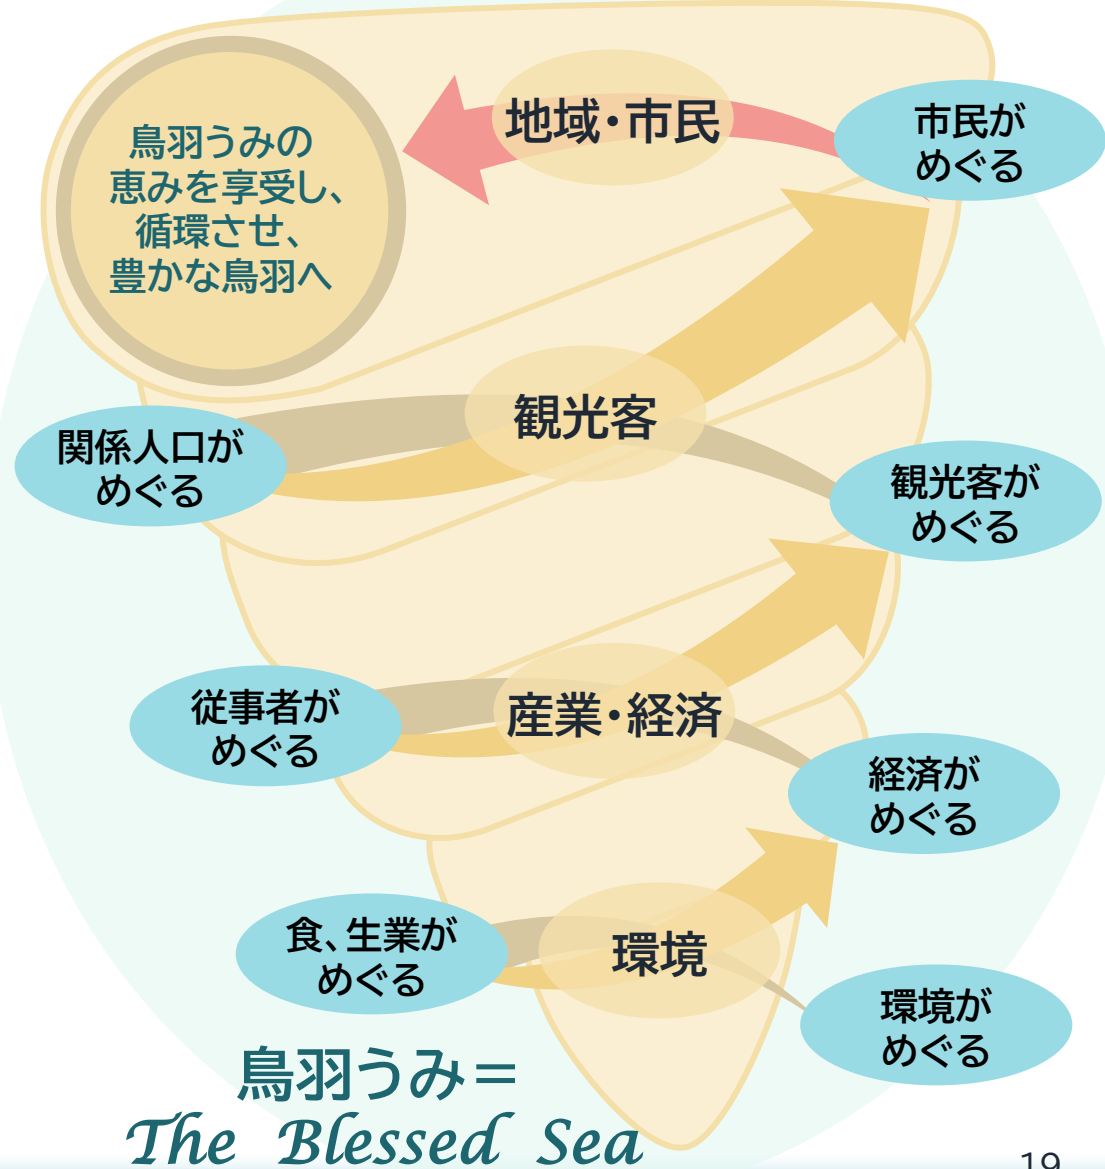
鳥羽うみの恵みを享受し、循環させ、豊かな鳥羽へ

地域・市民

市民がめぐる

観光客

関係人口がめぐる

観光客がめぐる

産業・経済

従事者がめぐる

経済がめぐる

環境

食、生業がめぐる

環境がめぐる

鳥羽うみ＝
The Blessed Sea

19